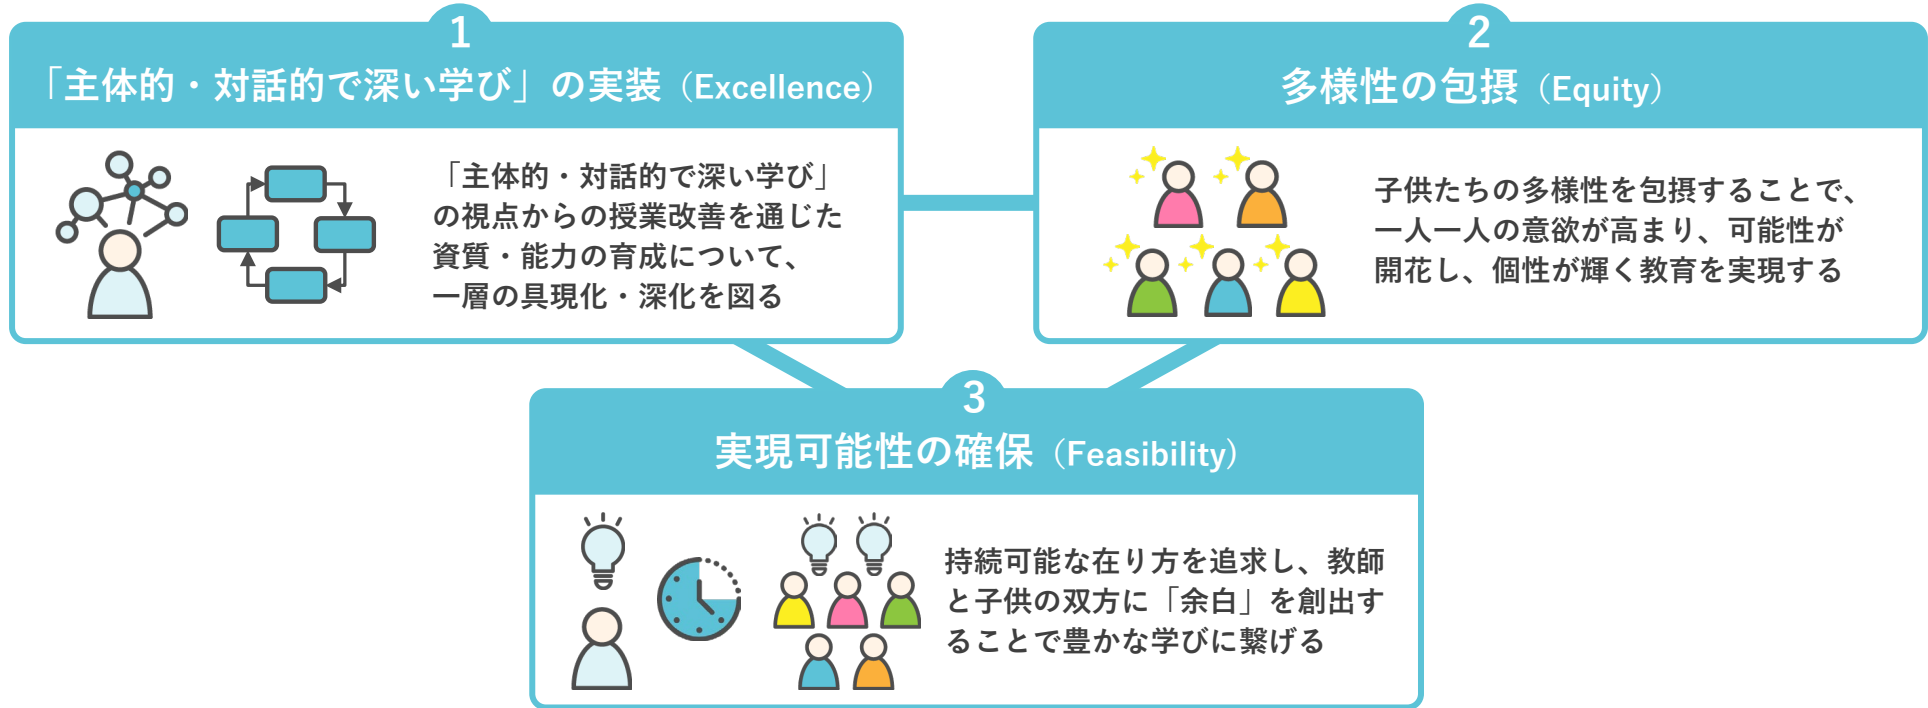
1

「主体的・対話的で深い学び」の実装（Excellence）

「主体的・対話的で深い学び」の視点からの授業改善を通じた資質・能力の育成について、一層の具現化・深化を図る

2

多様性の包摂（Equity）

子供たちの多様性を包摂することで、一人一人の意欲が高まり、可能性が開花し、個性が輝く教育を実現する

3

実現可能性の確保（Feasibility）

持続可能な在り方を追求し、教師と子供の双方に「余白」を創出することで豊かな学びに繋げる